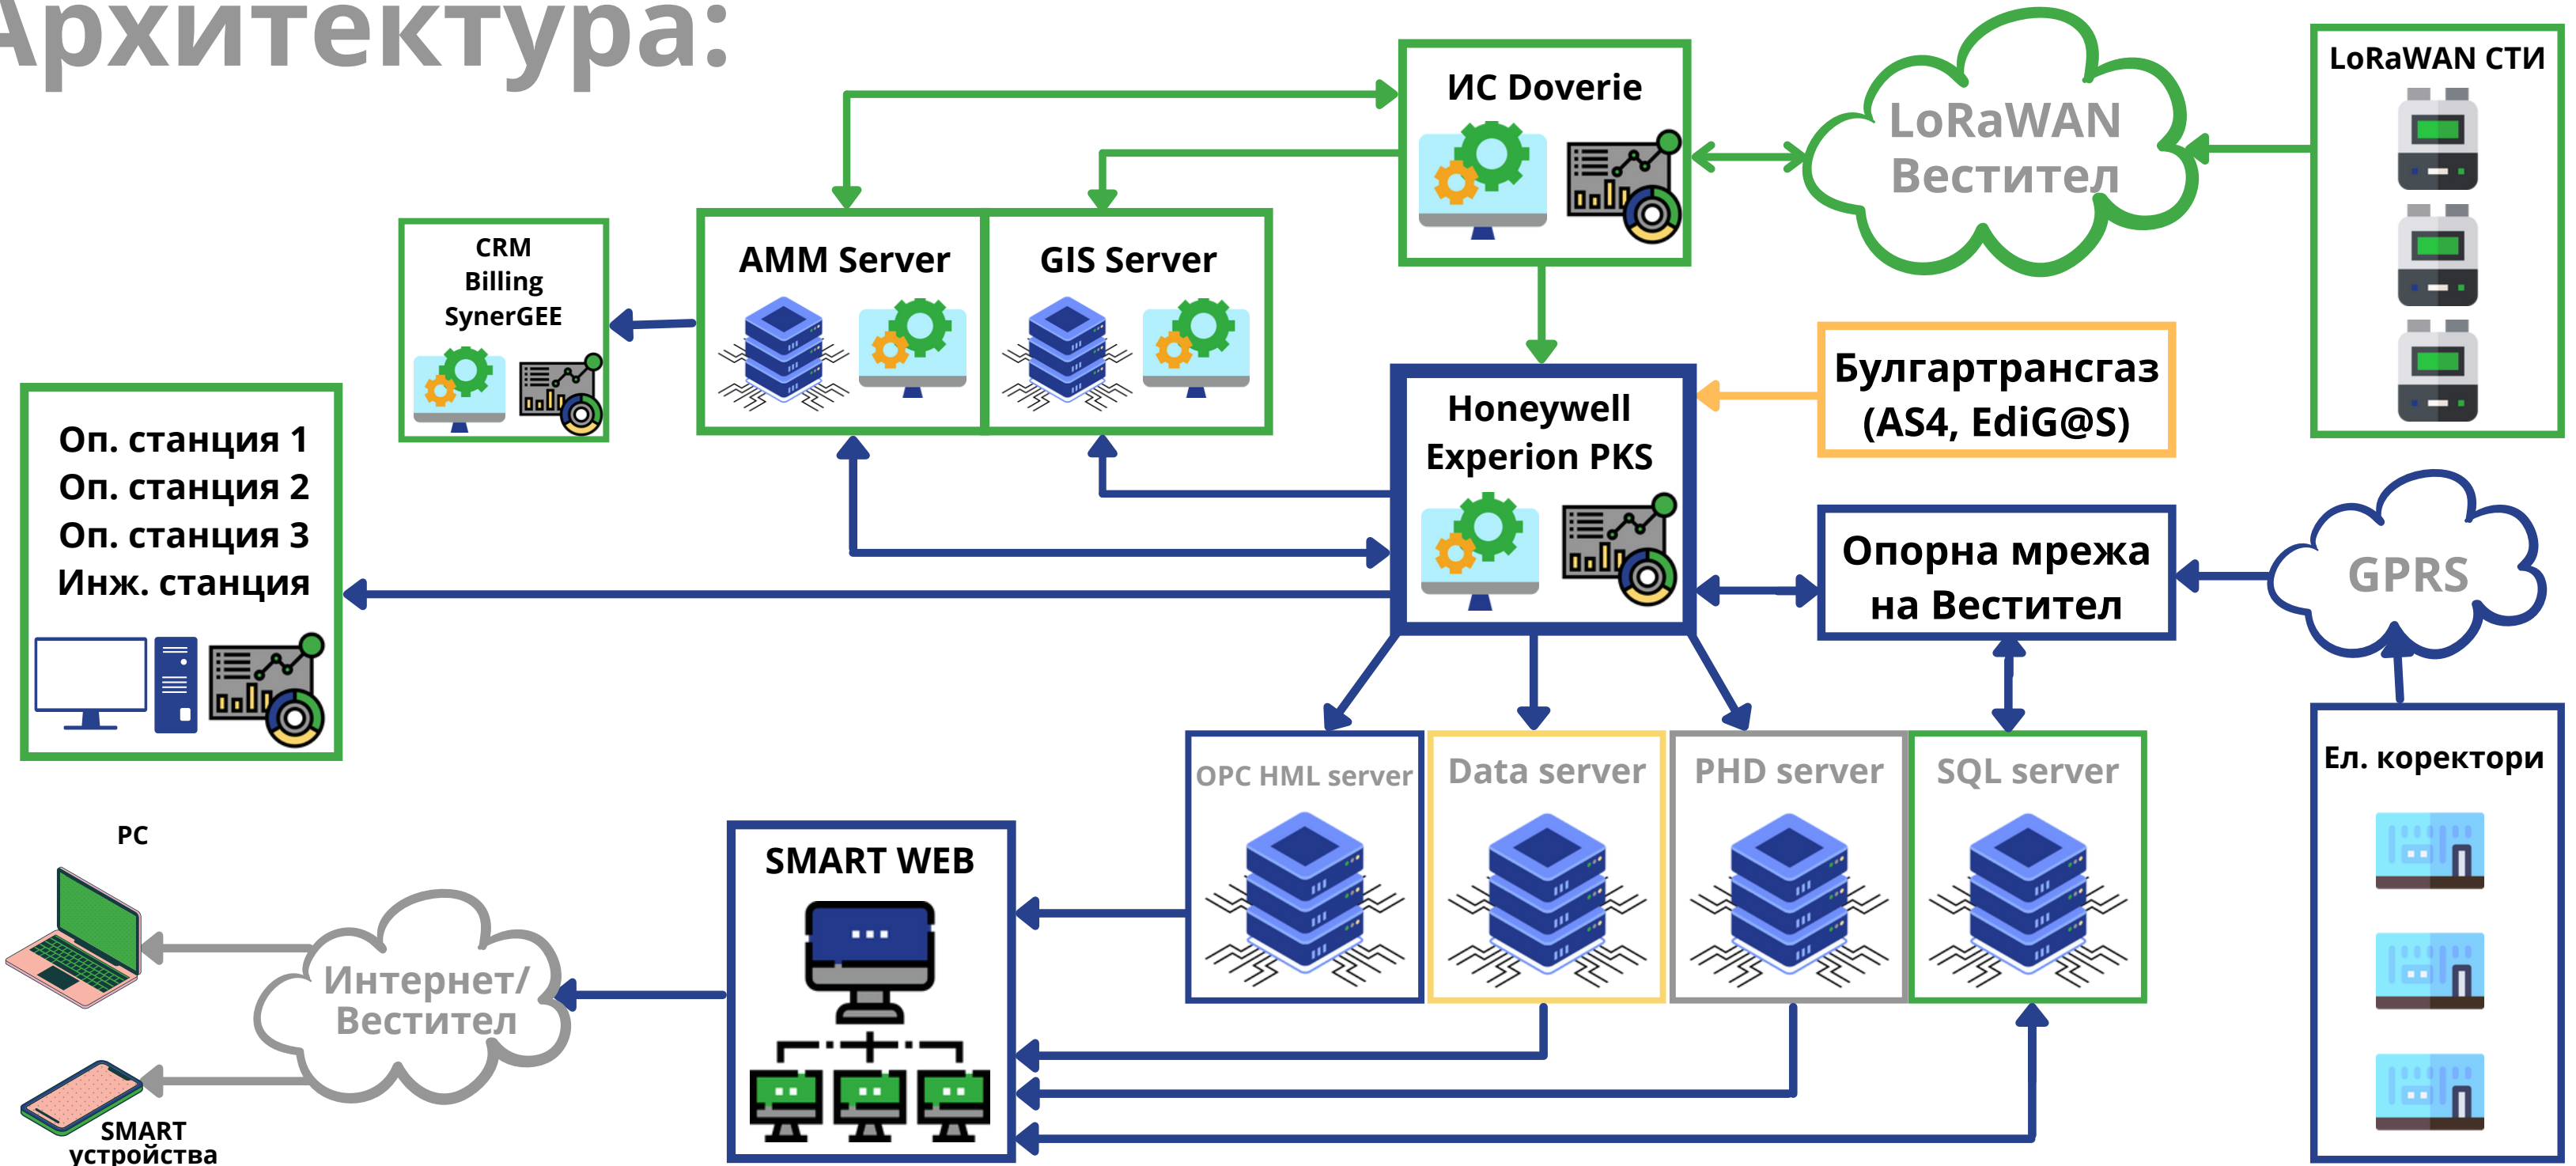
Архитектура:

ИС Doverie

LoRaWAN Вестител

LoRaWAN СТИ

CRM
Billing
SynerGEE

AMM Server

GIS Server

Булгартрансгаз (AS4, EdiG@S)

Honeywell Experion PKS

Оп. станция 1
Оп. станция 2
Оп. станция 3
Инж. станция

Опорна мрежа на Вестител

GPRS

OPC HML server

Data server

PHD server

SQL server

Ел. коректори

PC

SMART WEB

Интернет/ Вестител

SMART устройства